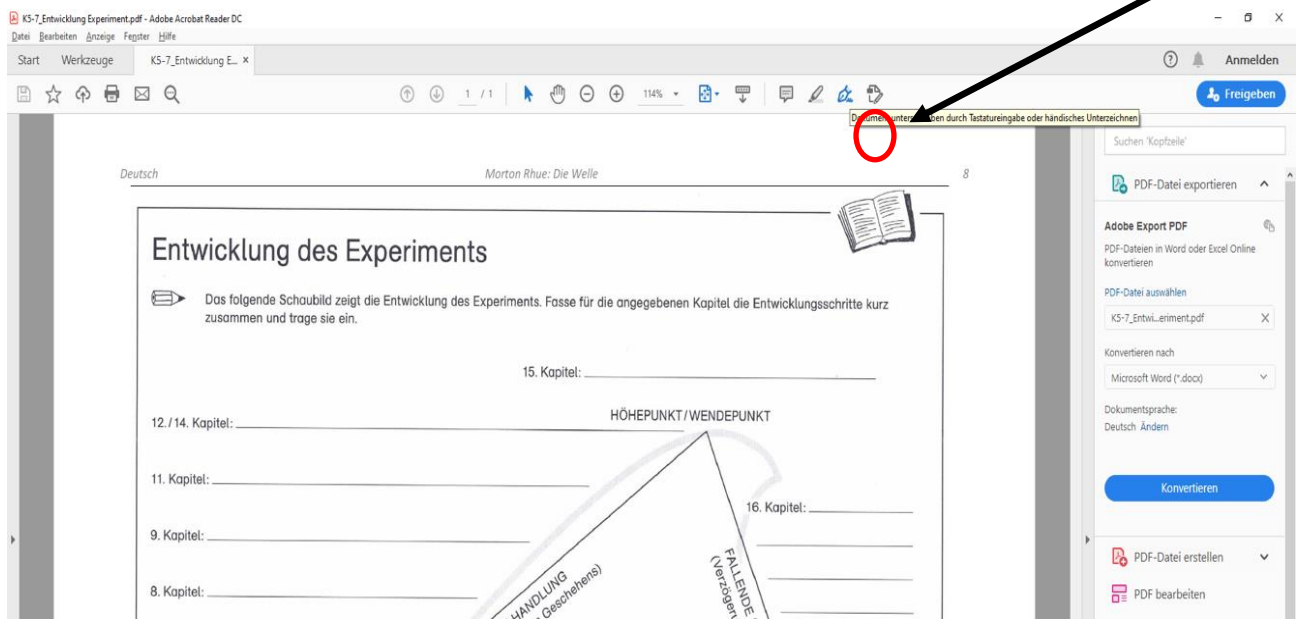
K5-7_Entwicklung Experiment.pdf - Adobe Acrobat Reader DC
Datei Bearbeiten Anzeige Fenster Hilfe
Start Werkzeuge K5-7_Entwicklung E... ×
Anmelden
1 / 1 114%
Freigeben
Do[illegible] unter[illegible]en durch Tastatureingabe oder händisches Unterzeichnen
Suchen 'Kopfzeile'

Deutsch Morton Rhue: Die Welle 8

Entwicklung des Experiments

Das folgende Schaubild zeigt die Entwicklung des Experiments. Fasse für die angegebenen Kapitel die Entwicklungsschritte kurz zusammen und trage sie ein.

15. Kapitel:

HÖHEPUNKT / WENDEPUNKT

12. / 14. Kapitel:

11. Kapitel:

16. Kapitel:

9. Kapitel:

8. Kapitel:

HANDLUNG
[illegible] Geschehens)

FALLENDE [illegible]
(Verzöger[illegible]

PDF-Datei exportieren
Adobe Export PDF
PDF-Dateien in Word oder Excel Online konvertieren
PDF-Datei auswählen
K5-7_Entwi...eriment.pdf
Konvertieren nach
Microsoft Word (*.docx)
Dokumentsprache:
Deutsch Ändern
Konvertieren
PDF-Datei erstellen
PDF bearbeiten